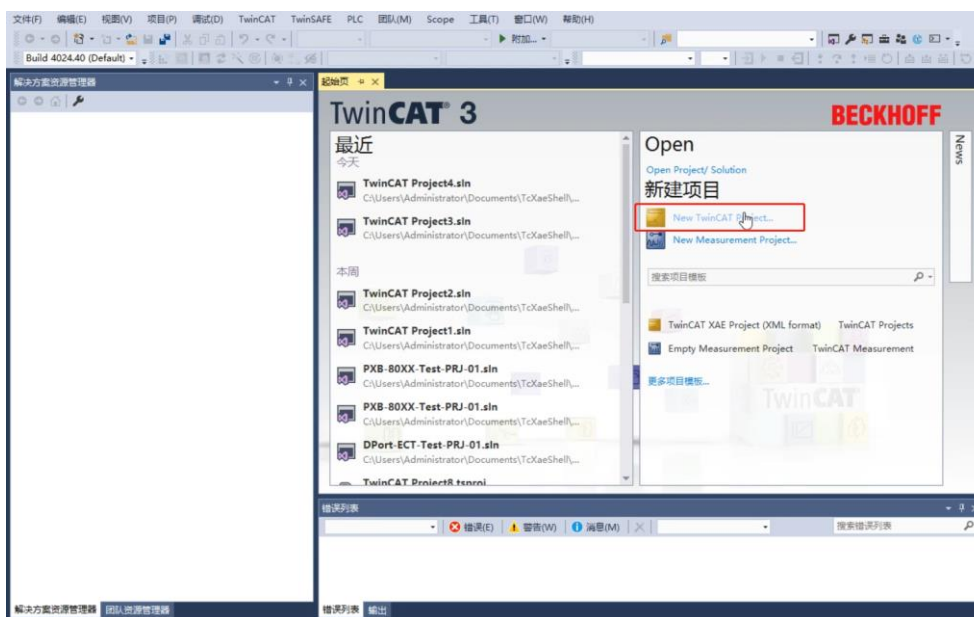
文件(F) 编辑(E) 视图(V) 项目(P) 调试(D) TwinCAT TwinSAFE PLC 团队(M) Scope 工具(T) 窗口(W) 帮助(H)

▶ 附加...

Build 4024.40 (Default)

解决方案资源管理器

起始页

TwinCAT 3

BECKHOFF

最近

今天

TwinCAT Project4.sln
C:\Users\Administrator\Documents\TcXaeShell\...

TwinCAT Project3.sln
C:\Users\Administrator\Documents\TcXaeShell\...

本周

TwinCAT Project2.sln
C:\Users\Administrator\Documents\TcXaeShell\...

TwinCAT Project1.sln
C:\Users\Administrator\Documents\TcXaeShell\...

PXB-80XX-Test-PRJ-01.sln
C:\Users\Administrator\Documents\TcXaeShell\...

PXB-80XX-Test-PRJ-01.sln
C:\Users\Administrator\Documents\TcXaeShell\...

DPort-ECT-Test-PRJ-01.sln
C:\Users\Administrator\Documents\TcXaeShell\...

TwinCAT Project8.tsproj

Open

Open Project/ Solution

新建项目

New TwinCAT Project...

New Measurement Project...

搜索项目模板

TwinCAT XAE Project (XML format) TwinCAT Projects

Empty Measurement Project TwinCAT Measurement

更多项目模板...

News

TwinCAT

错误列表

错误(E) 警告(W) 消息(M)

搜索错误列表

解决方案资源管理器 团队资源管理器

错误列表 输出